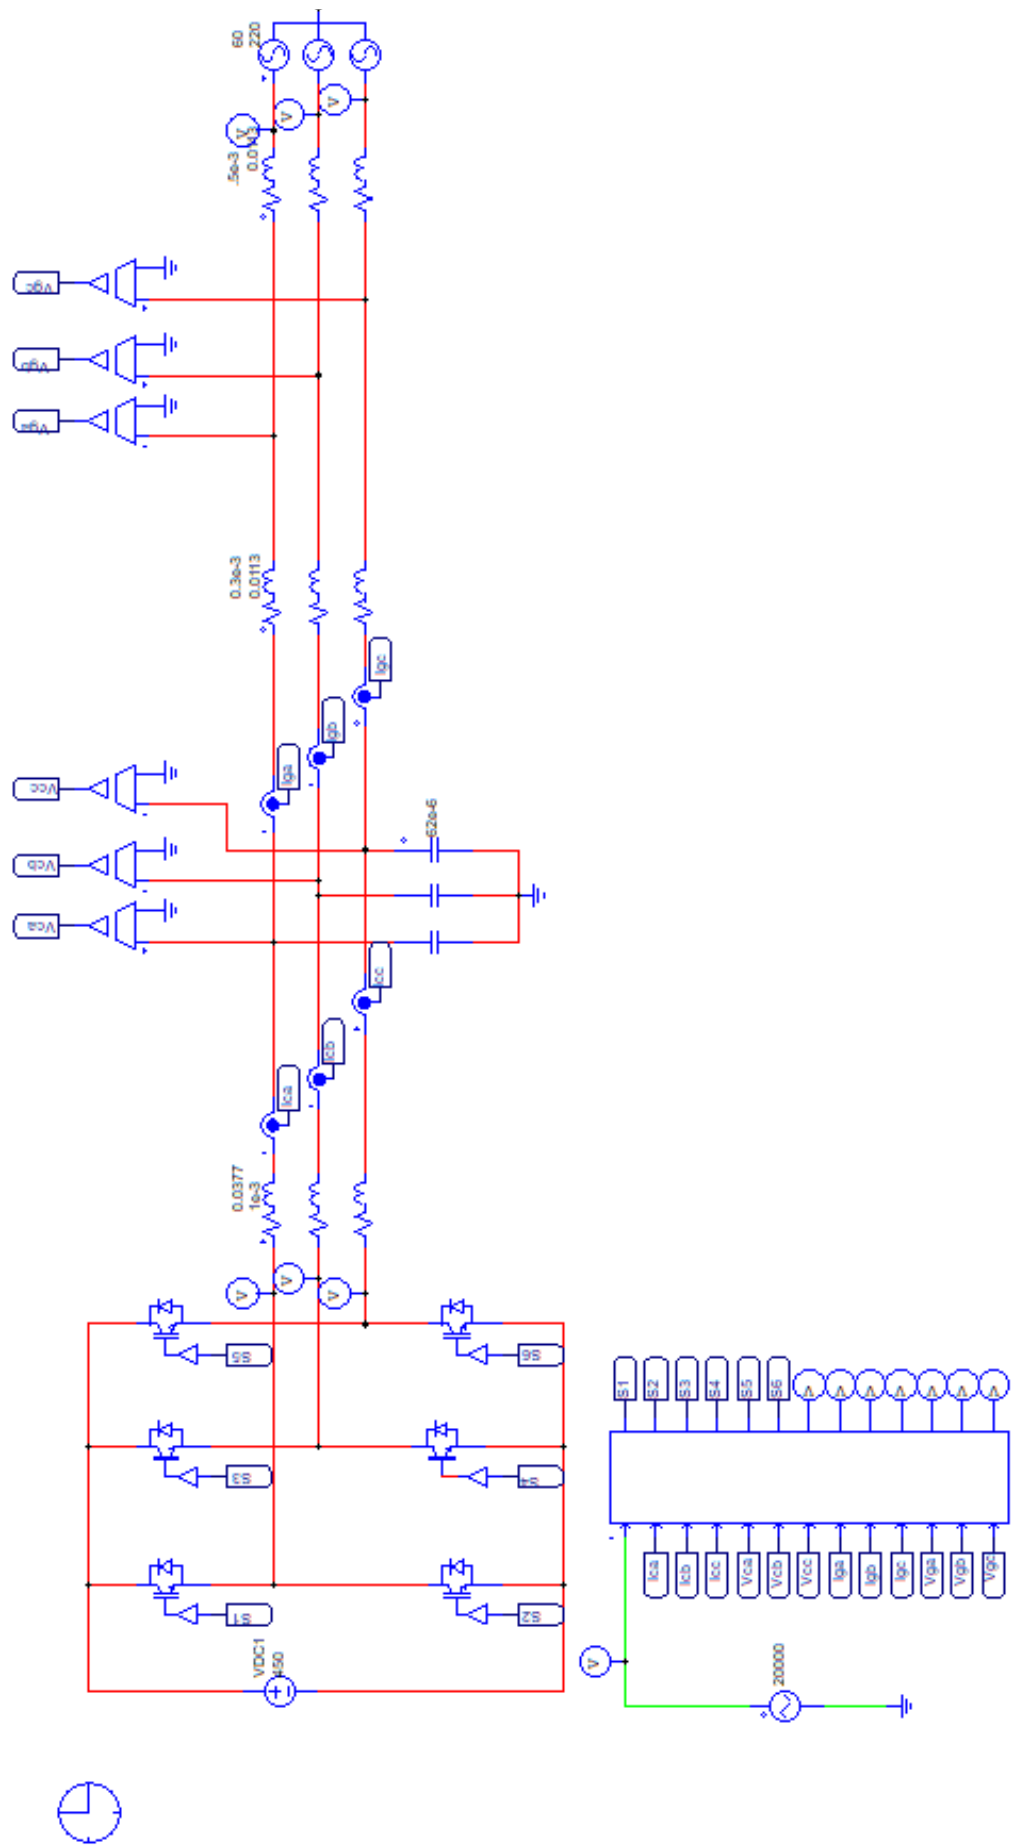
60
220
V
.5e-3
0.013
Vgc
Vgb
Vga
0.3e-3
0.0113
Igc
Igb
Iga
Vcc
Vcb
Vca
62e-6
Icc
Icb
Ica
0.0377
1e-3
V
V
V
S5
S6
S3
S4
S1
S2
VDC1
450
S1
S2
S3
S4
S5
S6
V
V
V
V
V
V
V
Ica
Icb
Icc
Vca
Vcb
Vcc
Iga
Igb
Igc
Vga
Vgb
Vgc
V
20000